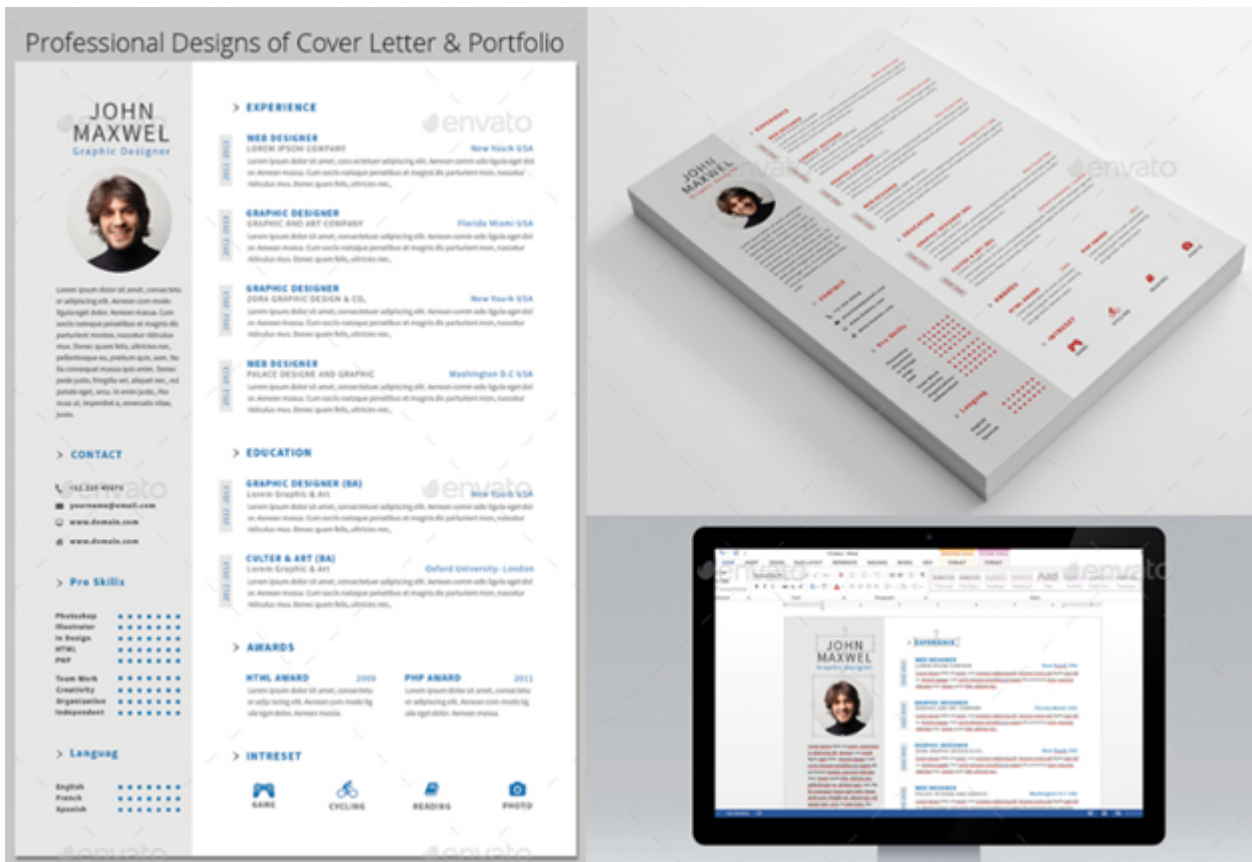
Professional Designs of Cover Letter & Portfolio

JOHN
MAXWEL
Graphic Designer

Lorem ipsum dolor sit amet, consectetuer adipiscing elit. Aenean commodo ligula eget dolor. Aenean massa. Cum sociis natoque penatibus et magnis dis parturient montes, nascetur ridiculus mus. Donec quam felis, ultricies nec, pellentesque eu, pretium quis, sem. Nulla consequat massa quis enim. Donec pede justo, fringilla vel, aliquet nec, vulputate eget, arcu. In enim justo, rhoncus ut, imperdiet a, venenatis vitae, justo.

> CONTACT
+11 224 40470
yourname@email.com
www.domain.com
www.domain.com

> Pro Skills
Photoshop
Illustrator
In Design
HTML
PHP
Team Work
Creativity
Organization
Independent

> Languag
English
French
Spanish

> EXPERIENCE

WEB DESIGNER
LOREM IPSOM COMPANY
New Yourk USA
Lorem ipsum dolor sit amet, con sectetuer adipiscing elit. Aenean commodo ligula eget dol or. Aenean massa. Cum sociis natoque penatibus et magnis dis parturient mon nascetur ridiculus mus. Donec quam felis, ultricies nec,

GRAPHIC DESIGNER
GRAPHIC AND ART COMPANY
Florida Miami USA
Lorem ipsum dolor sit amet, con sectetuer adipiscing elit. Aenean commodo ligula eget dol or. Aenean massa. Cum sociis natoque penatibus et magnis dis parturient mon nascetur ridiculus mus. Donec quam felis, ultricies nec,

GRAPHIC DESIGNER
ZORA GRAPHIC DESIGN & CO,
New Yourk USA
Lorem ipsum dolor sit amet, con sectetuer adipiscing elit. Aenean commodo ligula eget dol or. Aenean massa. Cum sociis natoque penatibus et magnis dis parturient mon nascetur ridiculus mus. Donec quam felis, ultricies nec,

WEB DESIGNER
PALACE DESIGNE AND GRAPHIC
Washington D.C USA
Lorem ipsum dolor sit amet, con sectetuer adipiscing elit. Aenean commodo ligula eget dol or. Aenean massa. Cum sociis natoque penatibus et magnis dis parturient mon nascetur ridiculus mus. Donec quam felis, ultricies nec,

> EDUCATION

GRAPHIC DESIGNER (BA)
Lorem Graphic & Art
New Yourk USA
Lorem ipsum dolor sit amet, con sectetuer adipiscing elit. Aenean commodo ligula eget dol or. Aenean massa. Cum sociis natoque penatibus et magnis dis parturient mon nascetur ridiculus mus. Donec quam felis, ultricies nec,

CULTER & ART (BA)
Lorem Graphic & Art
Oxford University- London
Lorem ipsum dolor sit amet, con sectetuer adipiscing elit. Aenean commodo ligula eget dol or. Aenean massa. Cum sociis natoque penatibus et magnis dis parturient mon nascetur ridiculus mus. Donec quam felis, ultricies nec,

> AWARDS
HTML AWARD 2009
Lorem ipsum dolor sit amet, consectetuer adipiscing elit. Aenean commodo ligula eget dolor. Aenean massa.
PHP AWARD 2011
Lorem ipsum dolor sit amet, consectetuer adipiscing elit. Aenean commodo ligula eget dolor. Aenean massa.

> INTRESET
GAME CYCLING READING PHOTO

envato

JOHN
MAXWEL